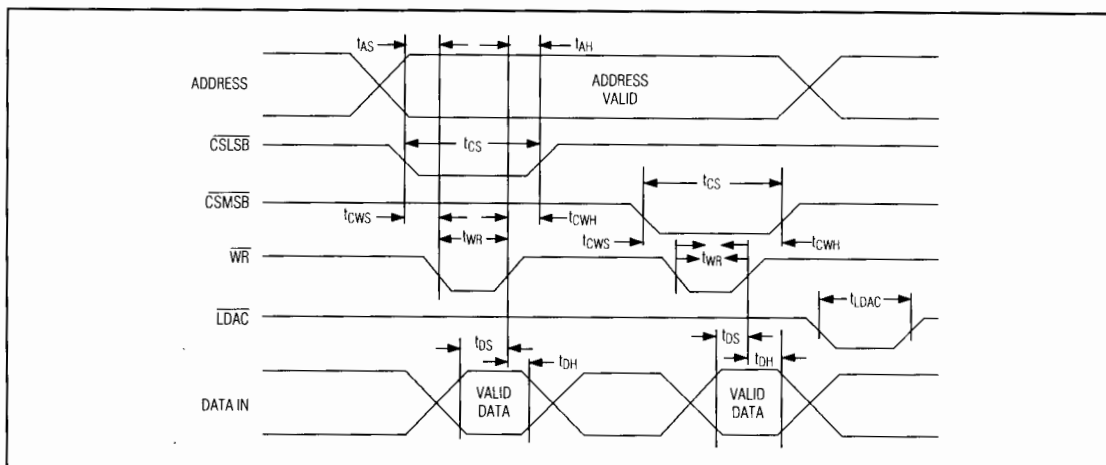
$t_{AS}$
$t_{AH}$
ADDRESS
ADDRESS VALID
$\overline{CSLSB}$
$t_{CS}$
$t_{CS}$
$\overline{CSMSB}$
$t_{CWS}$
$t_{CWH}$
$t_{CWS}$
$t_{WR}$
$t_{WR}$
$t_{CWH}$
$\overline{WR}$
$t_{LDAC}$
$\overline{LDAC}$
$t_{DS}$
$t_{DH}$
$t_{DS}$
$t_{DH}$
DATA IN
VALID DATA
VALID DATA